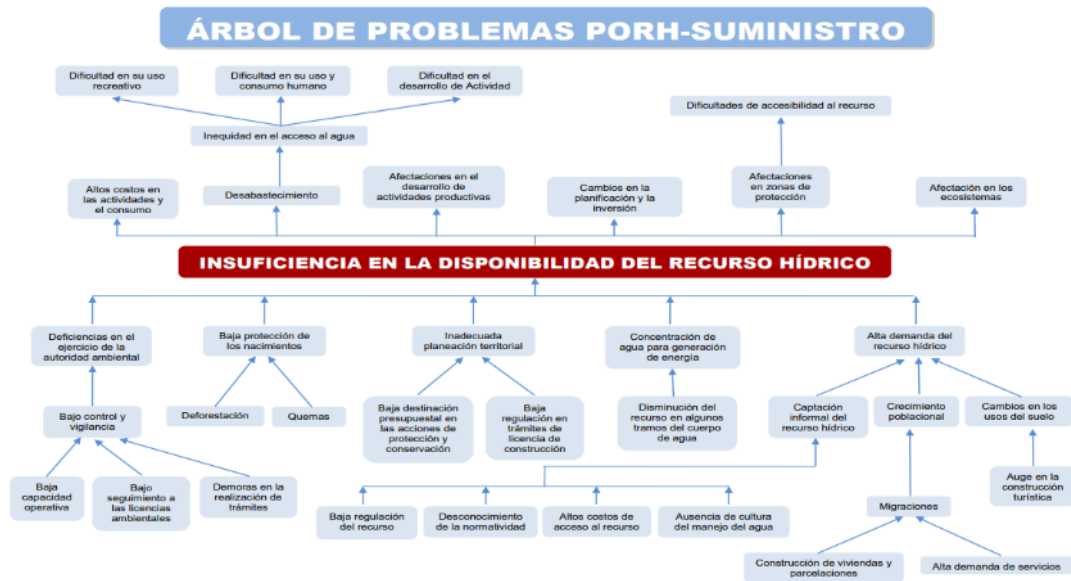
ÁRBOL DE PROBLEMAS PORH-SUMINISTRO

Dificultad en su uso recreativo

Dificultad en su uso y consumo humano

Dificultad en el desarrollo de Actividad

Inequidad en el acceso al agua

Dificultades de accesibilidad al recurso

Altos costos en las actividades y el consumo

Desabastecimiento

Afectaciones en el desarrollo de actividades productivas

Cambios en la planificación y la inversión

Afectaciones en zonas de protección

Afectación en los ecosistemas

INSUFICIENCIA EN LA DISPONIBILIDAD DEL RECURSO HÍDRICO

Deficiencias en el ejercicio de la autoridad ambiental

Baja protección de los nacimientos

Inadecuada planeación territorial

Concentración de agua para generación de energía

Alta demanda del recurso hídrico

Bajo control y vigilancia

Deforestación

Quemas

Baja destinación presupuestal en las acciones de protección y conservación

Baja regulación en trámites de licencia de construcción

Disminución del recurso en algunos tramos del cuerpo de agua

Captación informal del recurso hídrico

Crecimiento poblacional

Cambios en los usos del suelo

Baja capacidad operativa

Bajo seguimiento a las licencias ambientales

Demoras en la realización de trámites

Auge en la construcción turística

Baja regulación del recurso

Desconocimiento de la normatividad

Altos costos de acceso al recurso

Ausencia de cultura del manejo del agua

Migraciones

Construcción de viviendas y parcelaciones

Alta demanda de servicios